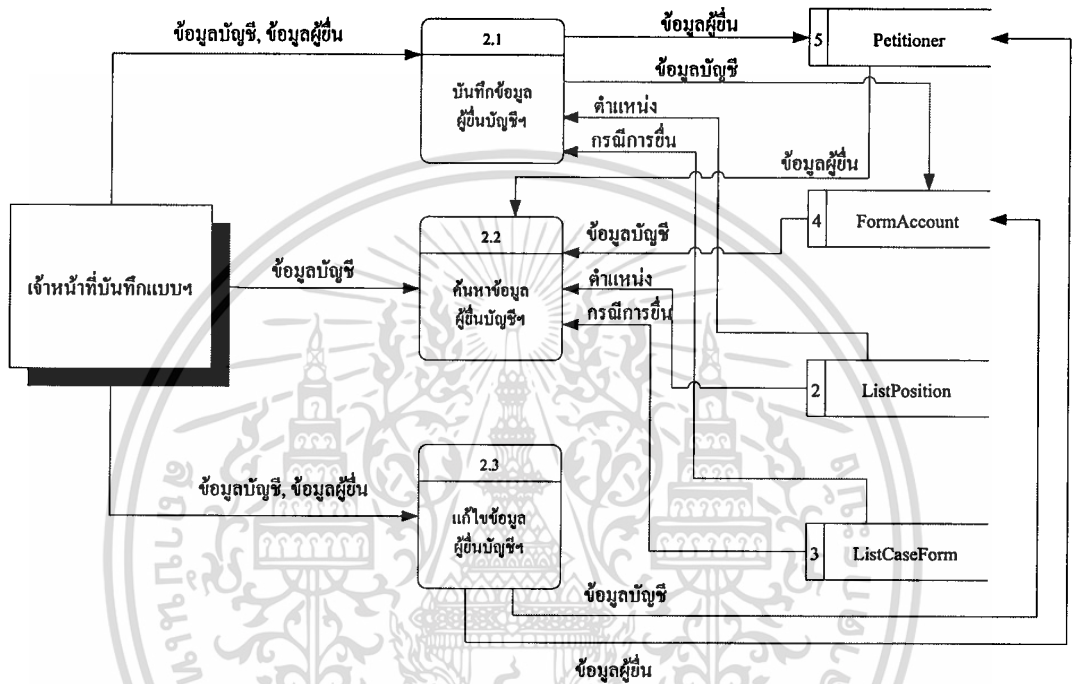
ข้อมูลบัญชี, ข้อมูลผู้ยื่น

2.1

บันทึกข้อมูลผู้ยื่นบัญชีฯ

ข้อมูลผู้ยื่น

5 Petitioner

ข้อมูลบัญชี

ตำแหน่ง

กรณีการยื่น

ข้อมูลผู้ยื่น

4 FormAccount

2.2

ค้นหาข้อมูลผู้ยื่นบัญชีฯ

ข้อมูลบัญชี

ข้อมูลบัญชี

ตำแหน่ง

กรณีการยื่น

เจ้าหน้าที่บันทึกแบบฯ

2 ListPosition

2.3

แก้ไขข้อมูลผู้ยื่นบัญชีฯ

ข้อมูลบัญชี, ข้อมูลผู้ยื่น

3 ListCaseForm

ข้อมูลบัญชี

ข้อมูลผู้ยื่น